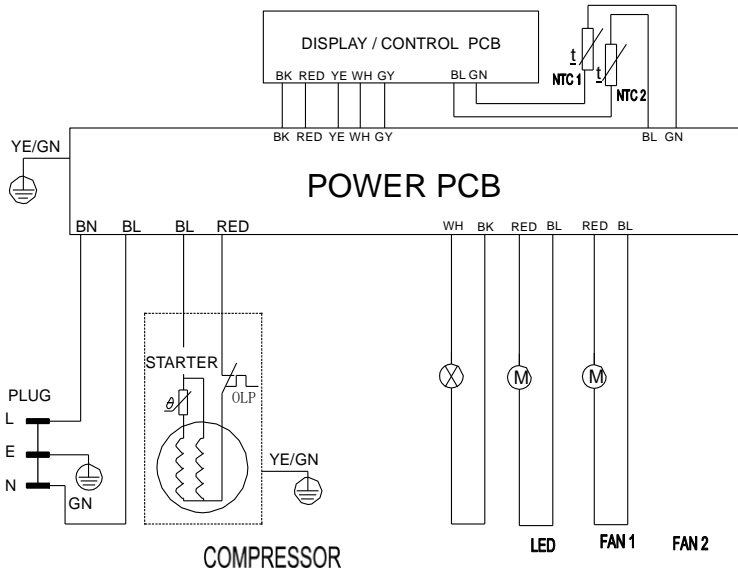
DISPLAY / CONTROL PCB

BK RED YE WH GY

BL GN

t

t

NTC 1

NTC 2

BK RED YE WH GY

BL GN

YE/GN

POWER PCB

BN BL BL RED

WH BK RED BL RED BL

STARTER

$\theta$

OLP

PLUG

L

E

N

GN

YE/GN

M

M

COMPRESSOR

LED

FAN 1

FAN 2